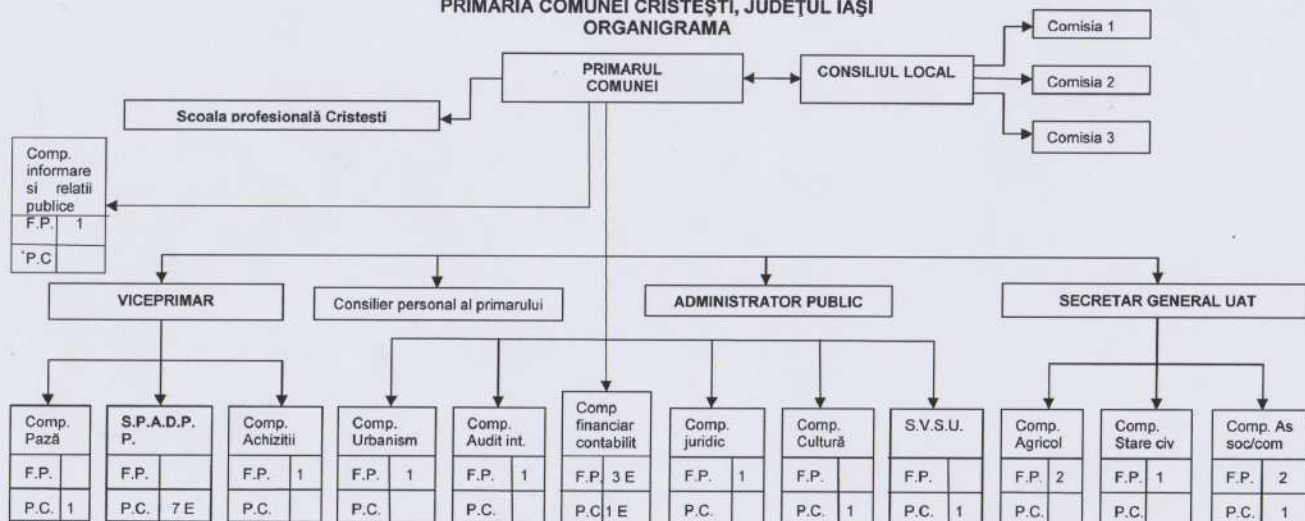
PRIMARIA COMUNEI CRISTEŞTI, JUDEŢUL IAŞI
ORGANIGRAMA

PRIMARUL COMUNEI

CONSILIUL LOCAL

Comisia 1

Comisia 2

Comisia 3

Scoala profesională Cristesti

Comp. informare si relatii publice

| F.P. | 1 |
|---|---|
| P.C | |

VICEPRIMAR

Consilier personal al primarului

ADMINISTRATOR PUBLIC

SECRETAR GENERAL UAT

Comp. Pază

| F.P. | |
|---|---|
| P.C. | 1 |

S.P.A.D.P.P.

| F.P. | |
|---|---|
| P.C. | 7 E |

Comp. Achizitii

| F.P. | 1 |
|---|---|
| P.C. | |

Comp. Urbanism

| F.P. | 1 |
|---|---|
| P.C. | |

Comp. Audit int.

| F.P. | 1 |
|---|---|
| P.C. | |

Comp financiar contabilit

| F.P. | 3 E |
|---|---|
| P.C | 1 E |

Comp. juridic

| F.P. | 1 |
|---|---|
| P.C. | |

Comp. Cultură

| F.P. | |
|---|---|
| P.C. | 1 |

S.V.S.U.

| F.P. | |
|---|---|
| P.C. | 1 |

Comp. Agricol

| F.P. | 2 |
|---|---|
| P.C. | |

Comp. Stare civ

| F.P. | 1 |
|---|---|
| P.C. | |

Comp. As soc/com

| F.P. | 2 |
|---|---|
| P.C. | 1 |